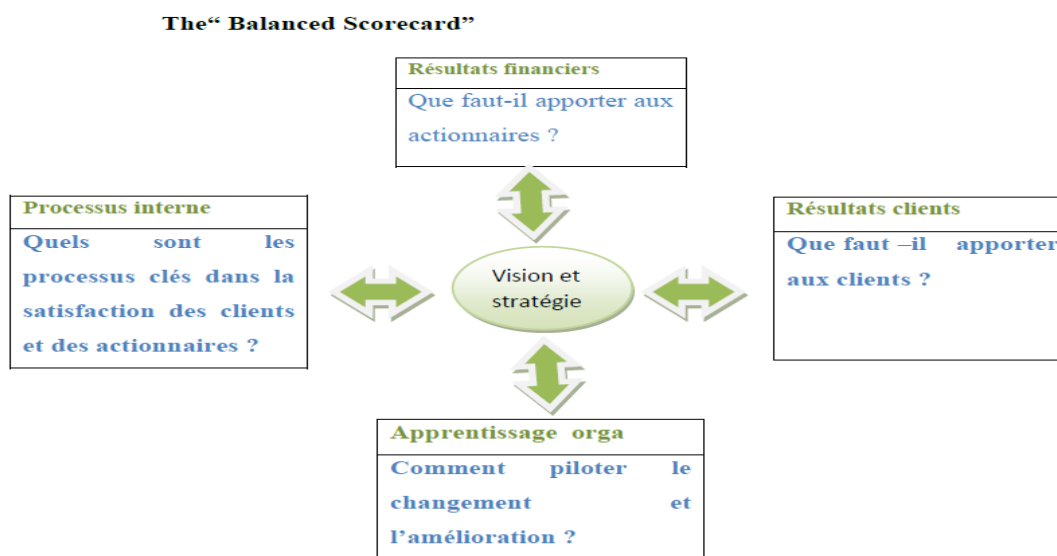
The“ Balanced Scorecard”

Résultats financiers

Que faut-il apporter aux actionnaires ?

Processus interne

Quels sont les processus clés dans la satisfaction des clients et des actionnaires ?

Vision et stratégie

Résultats clients

Que faut –il apporter aux clients ?

Apprentissage orga

Comment piloter le changement et l’amélioration ?